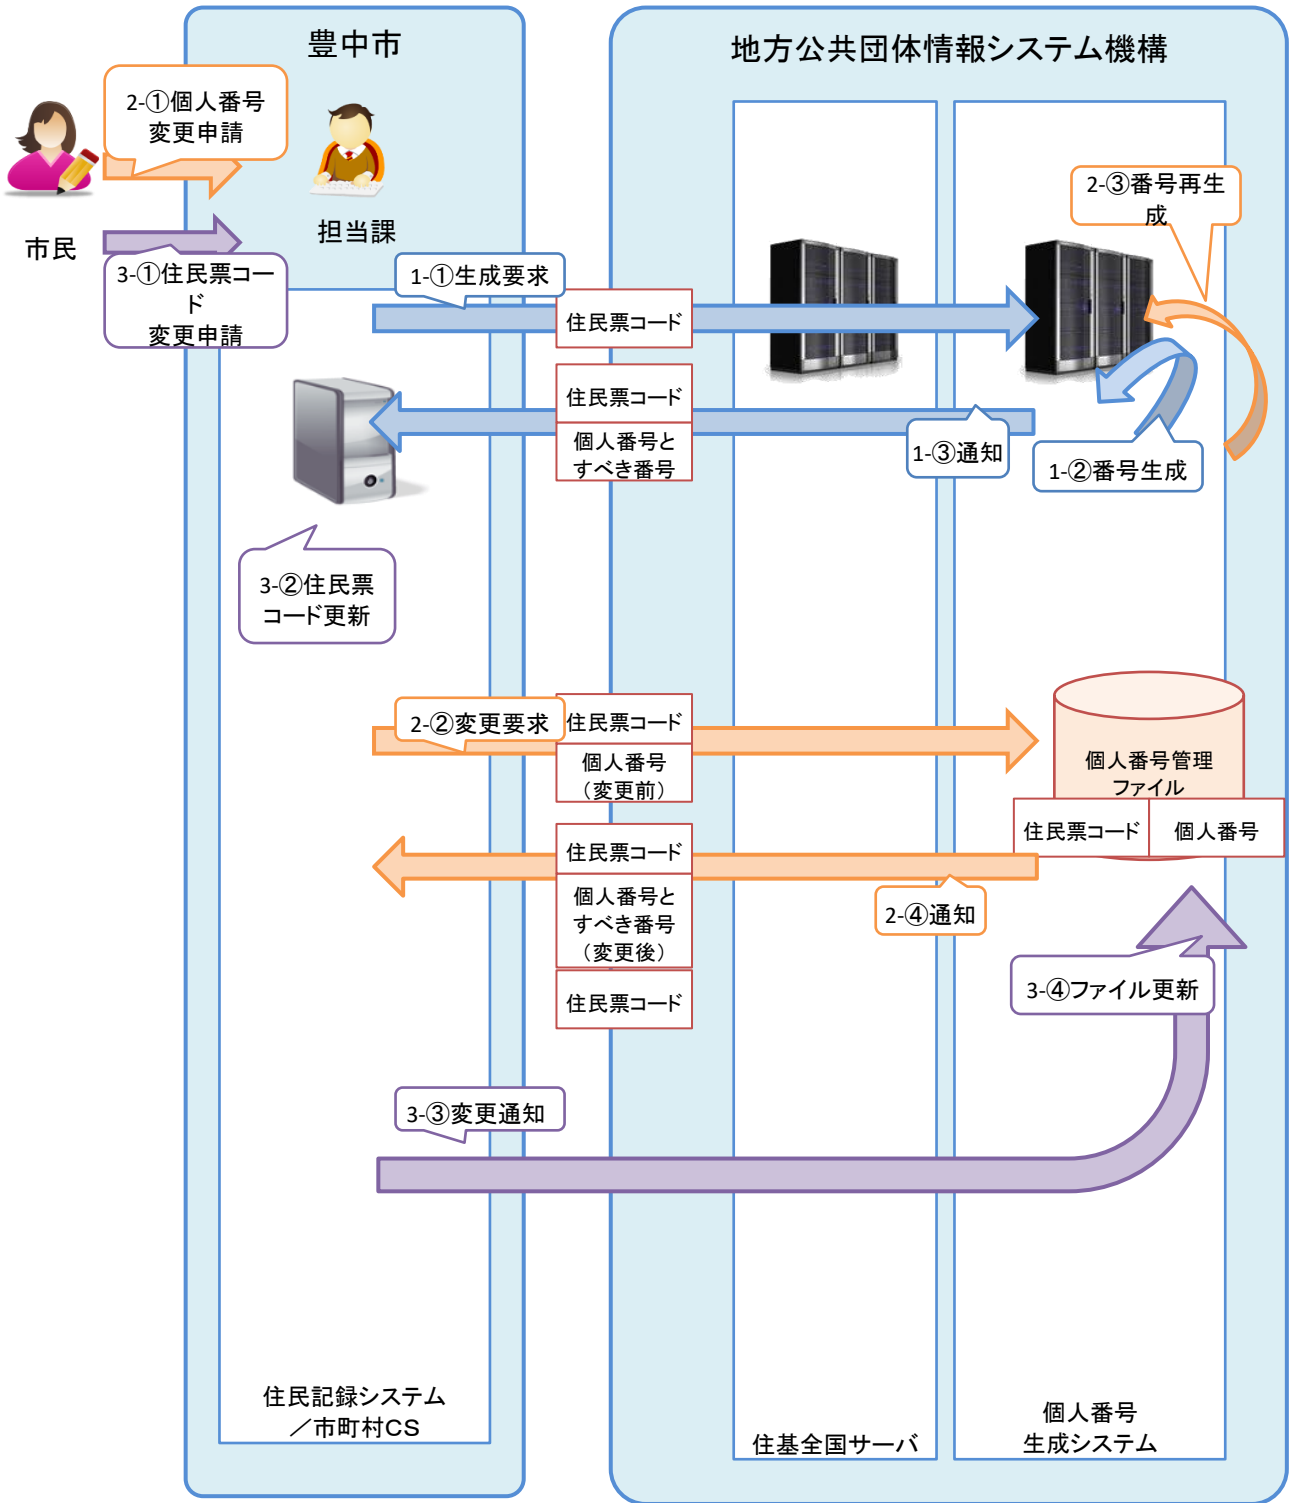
豊中市

地方公共団体情報システム機構

2-①個人番号変更申請

市民

担当課

3-①住民票コード変更申請

1-①生成要求

住民票コード

2-③番号再生成

住民票コード

個人番号とすべき番号

1-③通知

1-②番号生成

3-②住民票コード更新

2-②変更要求

住民票コード

個人番号（変更前）

個人番号管理ファイル

| 住民票コード | 個人番号 |
|---|---|

住民票コード

個人番号とすべき番号（変更後）

2-④通知

住民票コード

3-④ファイル更新

3-③変更通知

住民記録システム／市町村CS

住基全国サーバ

個人番号生成システム